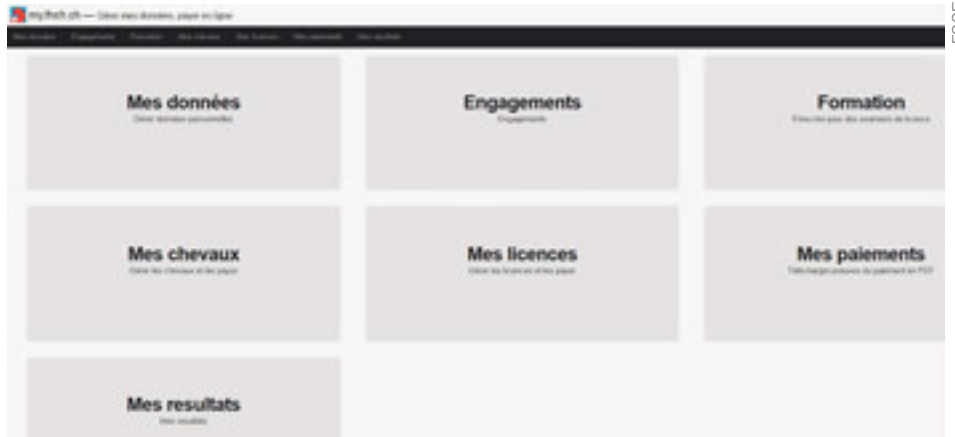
my.fnch.ch — Gérer mes données, payer en ligne

Mes données Engagements Formation Mes chevaux Mes licences Mes paiements Mes résultats

Mes données
Gérer données personnelles

Engagements
Engagements

Formation
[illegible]

Mes chevaux
Gérer les chevaux et les payer

Mes licences
Gérer les licences et les payer

Mes paiements
Télécharger preuves de paiement en PDF

Mes resultats
Mes resultats